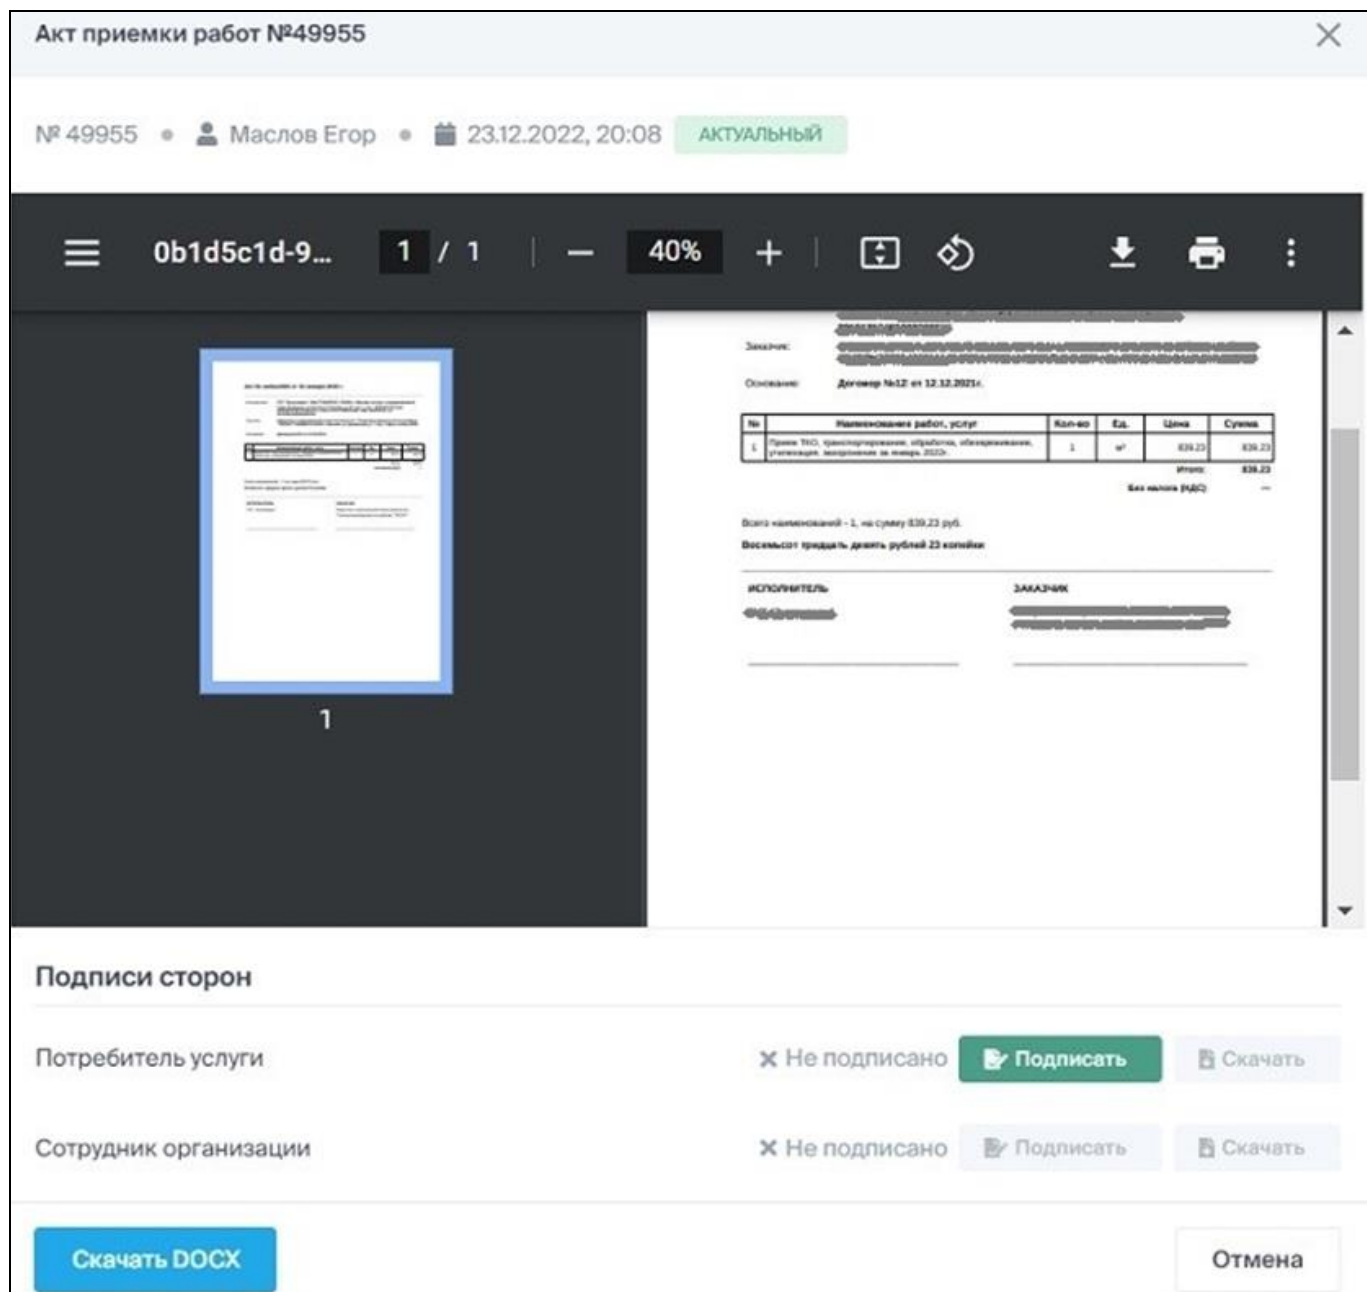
Акт приемки работ №49955

№ 49955 • Маслов Егор • 23.12.2022, 20:08 АКТУАЛЬНЫЙ

0b1d5c1d-9... 1 / 1 — 40% +

Заказчик: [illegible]

Основание: Договор №12 от 12.12.2021г.

| № | Наименование работ, услуг | Кол-во | Ед. | Цена | Сумма |
|---|---|---|---|---|---|
| 1 | Прием ТКО, транспортирование, обработка, обезвреживание, утилизация, захоронение за январь 2022г. | 1 | м³ | 839.23 | 839.23 |

Итого: 839.23
Без налога (НДС) —

Всего наименований - 1, на сумму 839.23 руб.
Восемьсот тридцать девять рублей 23 копейки

ИСПОЛНИТЕЛЬ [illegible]
ЗАКАЗЧИК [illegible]

1

Подписи сторон

Потребитель услуги ✕ Не подписано Подписать Скачать

Сотрудник организации ✕ Не подписано Подписать Скачать

Скачать DOCX Отмена